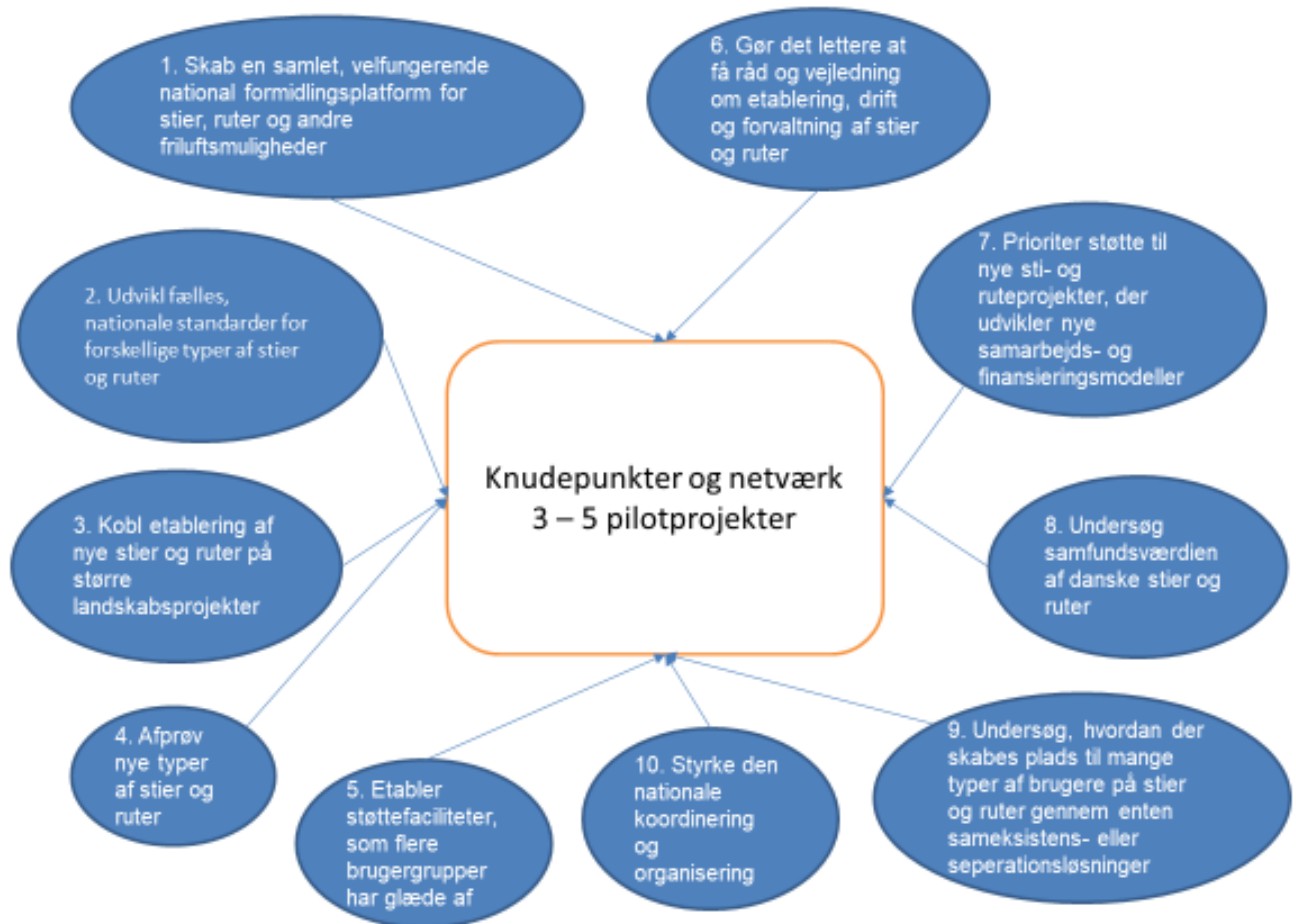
1. Skab en samlet, velfungerende national formidlingsplatform for stier, ruter og andre friluftsmuligheder

6. Gør det lettere at få råd og vejledning om etablering, drift og forvaltning af stier og ruter

2. Udvikl fælles, nationale standarder for forskellige typer af stier og ruter

7. Prioriter støtte til nye sti- og ruteprojekter, der udvikler nye samarbejds- og finansieringsmodeller

Knudepunkter og netværk
3 – 5 pilotprojekter

3. Kobl etablering af nye stier og ruter på større landskabsprojekter

8. Undersøg samfundsværdien af danske stier og ruter

4. Afprøv nye typer af stier og ruter

5. Etabler støttefaciliteter, som flere brugergrupper har glæde af

10. Styrke den nationale koordinering og organisering

9. Undersøg, hvordan der skabes plads til mange typer af brugere på stier og ruter gennem enten sameksistens- eller seperationsløsninger